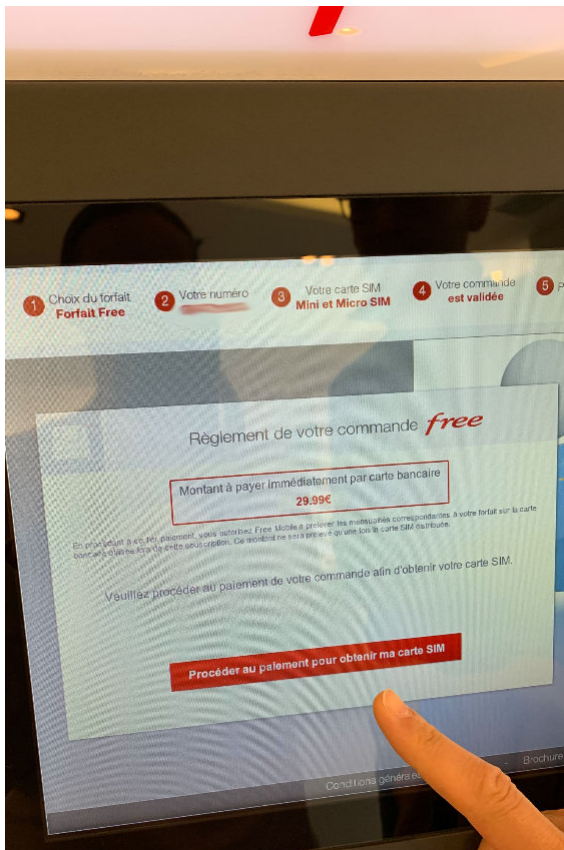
1 Choix du forfait
Forfait Free

2 Votre numéro
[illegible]

3 Votre carte SIM
Mini et Micro SIM

4 Votre commande
est validée

5 P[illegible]

Règlement de votre commande free

Montant à payer immédiatement par carte bancaire
29.99€

En procédant à ce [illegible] paiement, vous autorisez Free Mobile à prélever les mensualités correspondantes à votre forfait sur la carte bancaire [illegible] lors de cette souscription. Ce montant ne sera prélevé qu'une fois la carte SIM distribuée.

Veuillez procéder au paiement de votre commande afin d'obtenir votre carte SIM.

Procéder au paiement pour obtenir ma carte SIM

Conditions général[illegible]

Brochure